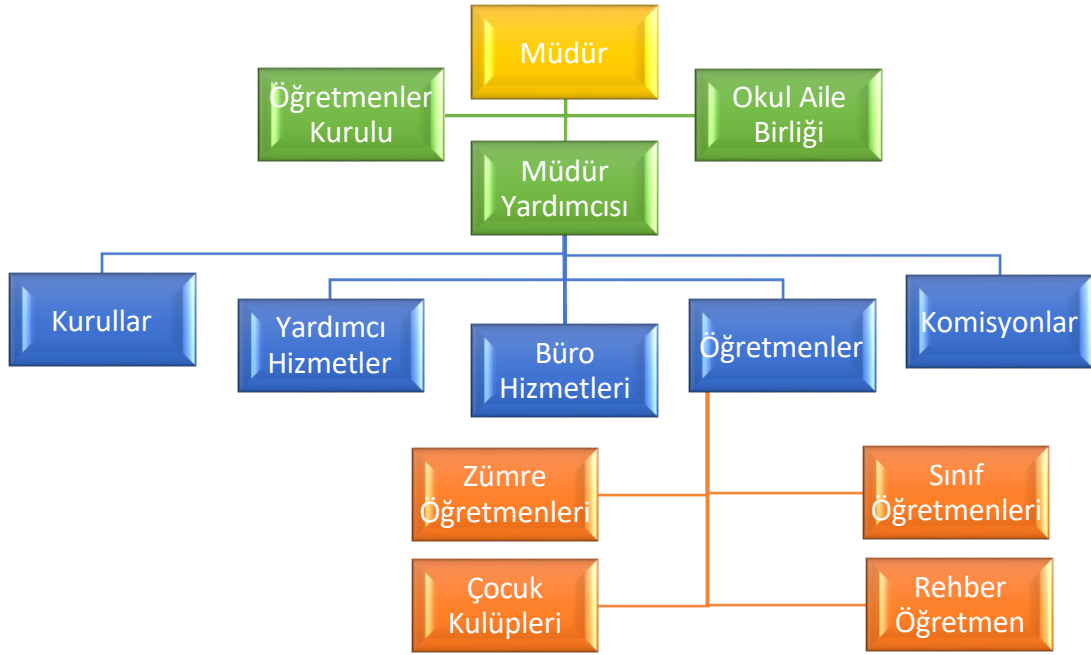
Müdür

Öğretmenler Kurulu

Okul Aile Birliği

Müdür Yardımcısı

Kurullar

Yardımcı Hizmetler

Büro Hizmetleri

Öğretmenler

Komisyonlar

Zümre Öğretmenleri

Sınıf Öğretmenleri

Çocuk Kulüpleri

Rehber Öğretmen